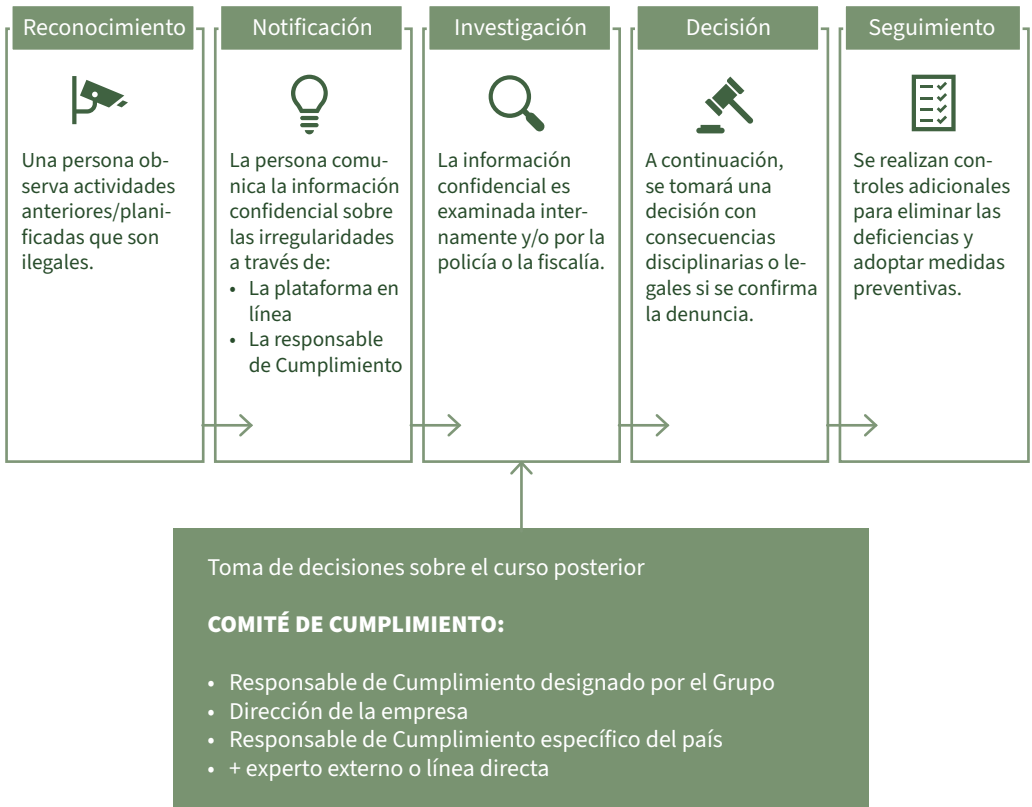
Reconocimiento

Una persona observa actividades anteriores/planificadas que son ilegales.

Notificación

La persona comunica la información confidencial sobre las irregularidades a través de:
• La plataforma en línea
• La responsable de Cumplimiento

Investigación

La información confidencial es examinada internamente y/o por la policía o la fiscalía.

Decisión

A continuación, se tomará una decisión con consecuencias disciplinarias o legales si se confirma la denuncia.

Seguimiento

Se realizan controles adicionales para eliminar las deficiencias y adoptar medidas preventivas.

Toma de decisiones sobre el curso posterior

COMITÉ DE CUMPLIMIENTO:

• Responsable de Cumplimiento designado por el Grupo
• Dirección de la empresa
• Responsable de Cumplimiento específico del país
• + experto externo o línea directa